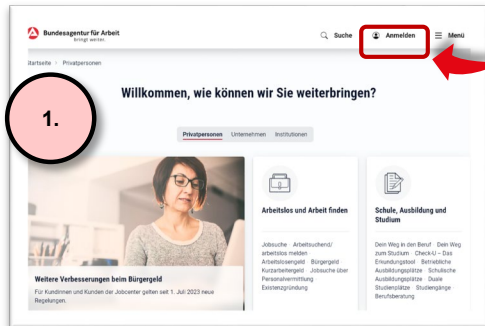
Bundesagentur für Arbeit
bringt weiter.

Suche

Anmelden

Menü

Startseite > Privatpersonen

1.

Willkommen, wie können wir Sie weiterbringen?

Privatpersonen Unternehmen Institutionen

Weitere Verbesserungen beim Bürgergeld

Für Kundinnen und Kunden der Jobcenter gelten seit 1. Juli 2023 neue Regelungen.

Arbeitslos und Arbeit finden

Jobsuche · Arbeitsuchend/ arbeitslos melden · Arbeitslosengeld · Bürgergeld · Kurzarbeitergeld · Jobsuche über Personalvermittlung · Existenzgründung

Schule, Ausbildung und Studium

Dein Weg in den Beruf · Dein Weg zum Studium · Check-U – Das Erkundungstool · Betriebliche Ausbildungsplätze · Schulische Ausbildungsplätze · Duale Studienplätze · Studiengänge · Berufsberatung